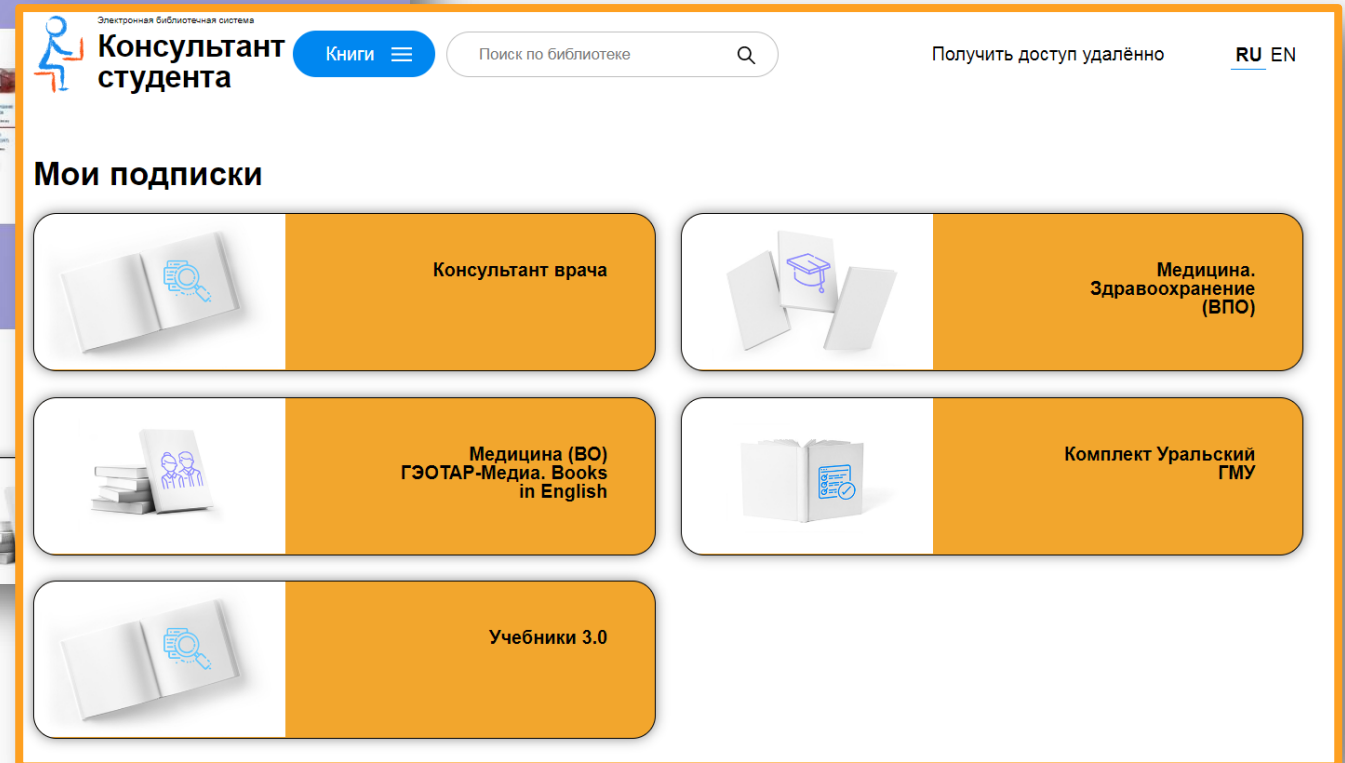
Электронная библиотечная система
Консультант студента

Книги

Поиск по библиотеке

Получить доступ удалённо

RU EN

Мои подписки

Консультант врача

Медицина. Здравоохранение (ВПО)

Медицина (ВО) ГЭОТАР-Медиа. Books in English

Комплект Уральский ГМУ

Учебники 3.0